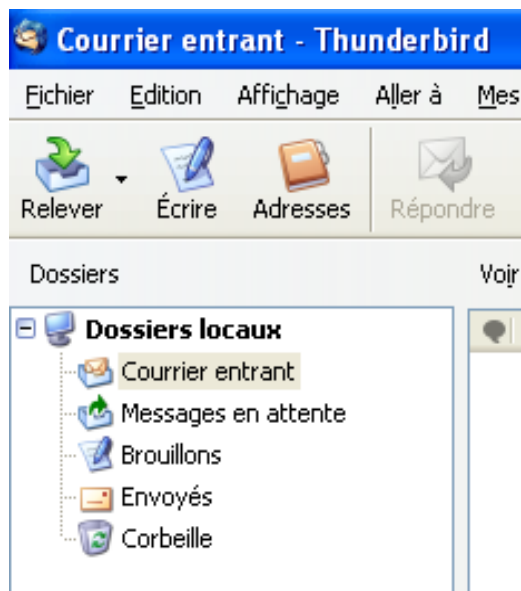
Courrier entrant - Thunderbird

Fichier Edition Affichage Aller à Mes

Relever Écrire Adresses Répondre

Dossiers

Voir

Dossiers locaux
Courrier entrant
Messages en attente
Brouillons
Envoyés
Corbeille